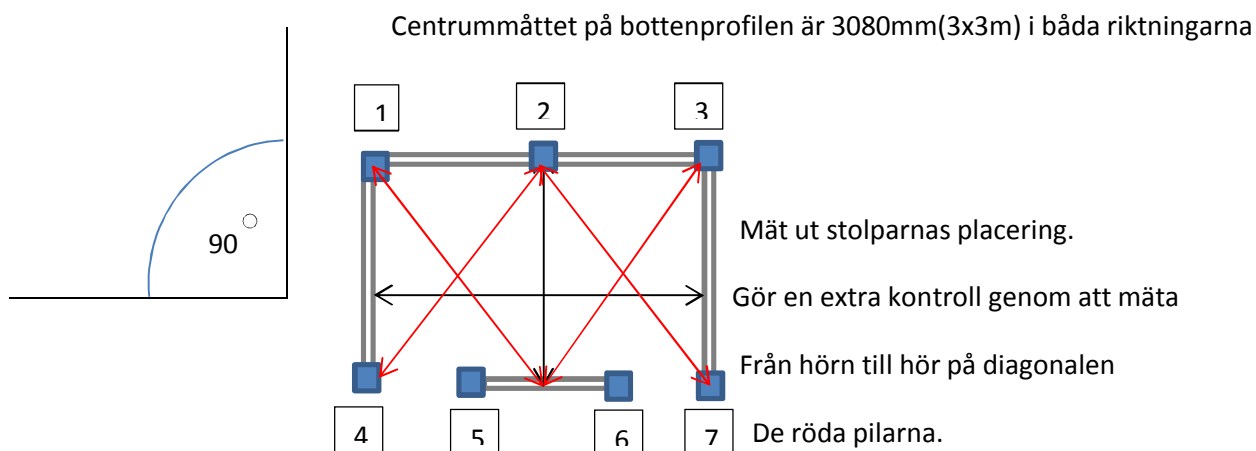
Centrummåttet på bottenprofilen är 3080mm(3x3m) i båda riktningarna

$90^{\circ}$

1

2

3

Mät ut stolparnas placering.

Gör en extra kontroll genom att mäta

Från hörn till hör på diagonalen

4

5

6

7

De röda pilarna.